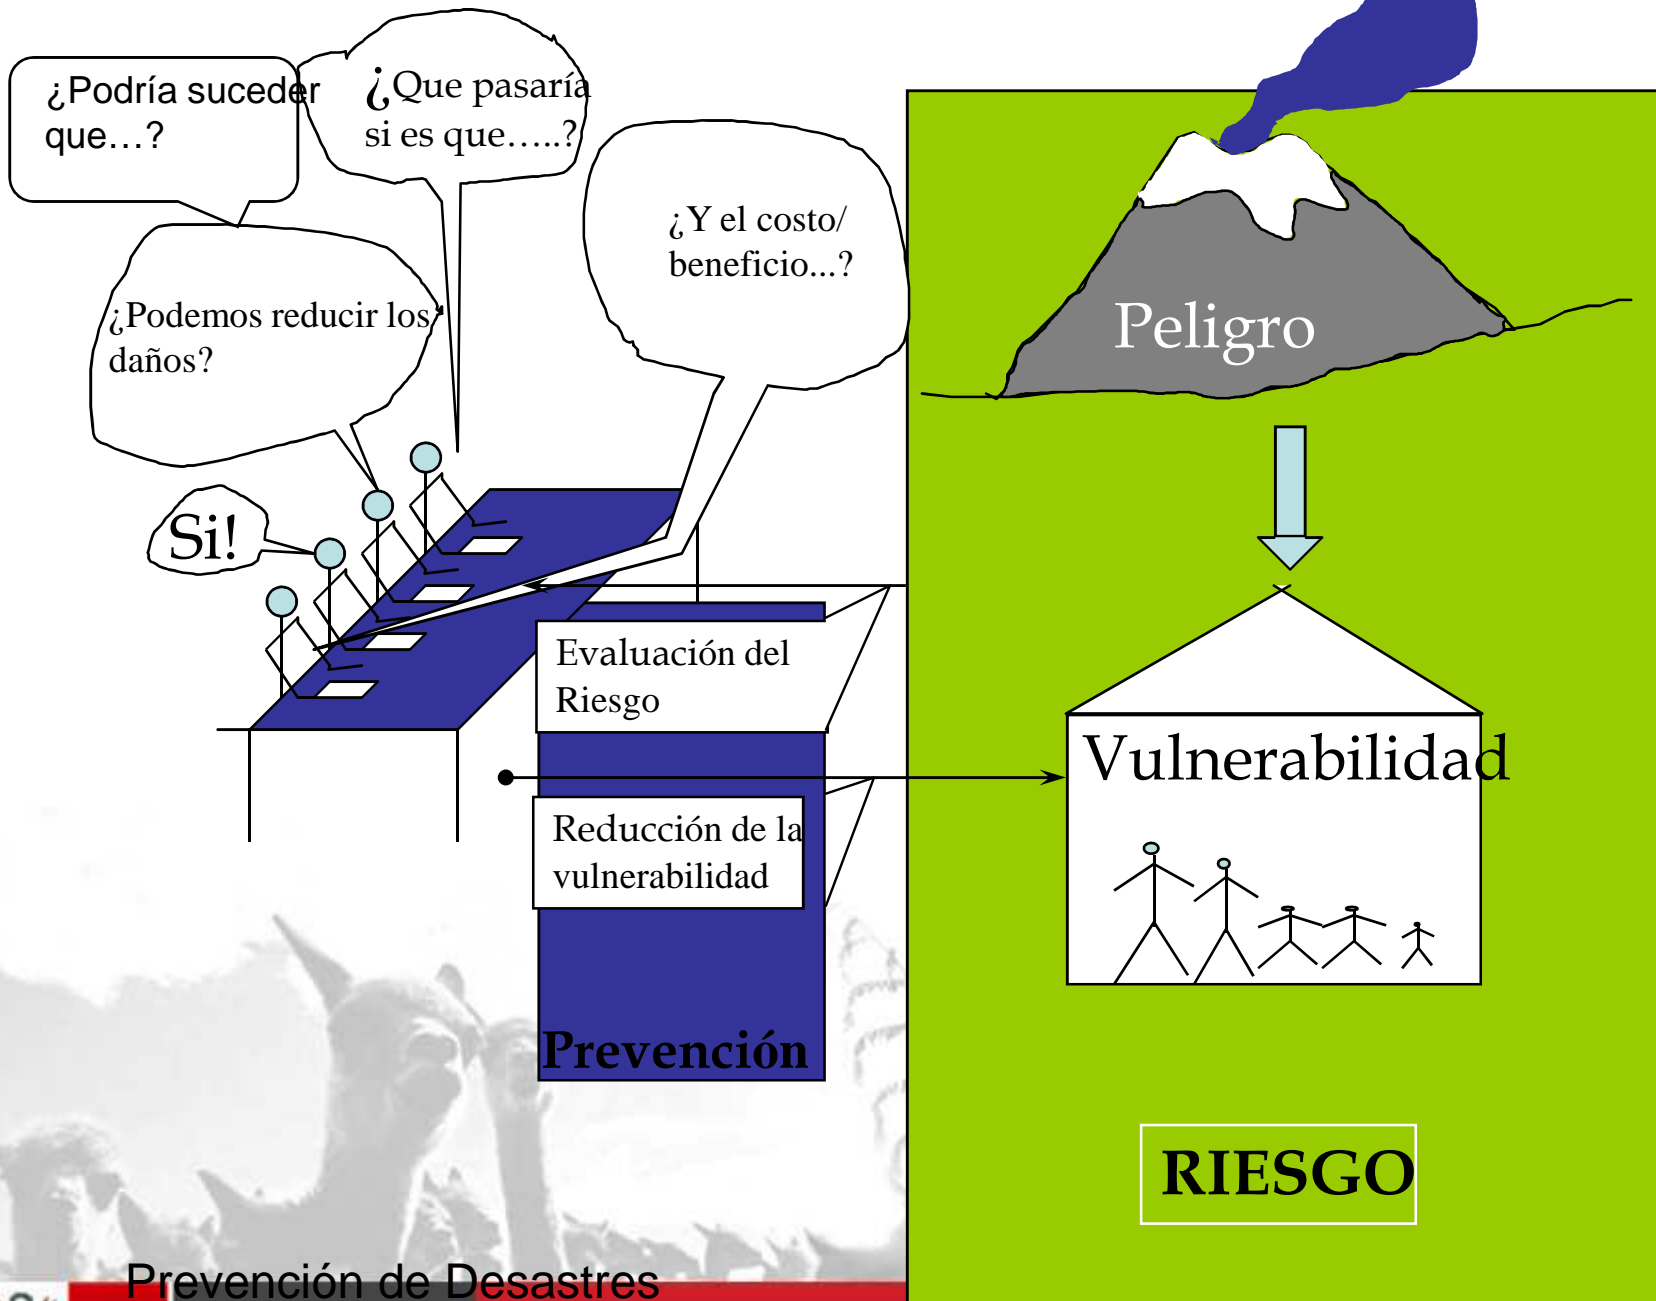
¿Podría suceder que…?

¿Que pasaría si es que…..?

¿Y el costo/ beneficio...?

¿Podemos reducir los daños?

Si!

Peligro

Evaluación del Riesgo

Vulnerabilidad

Reducción de la vulnerabilidad

Prevención

RIESGO

Prevención de Desastres